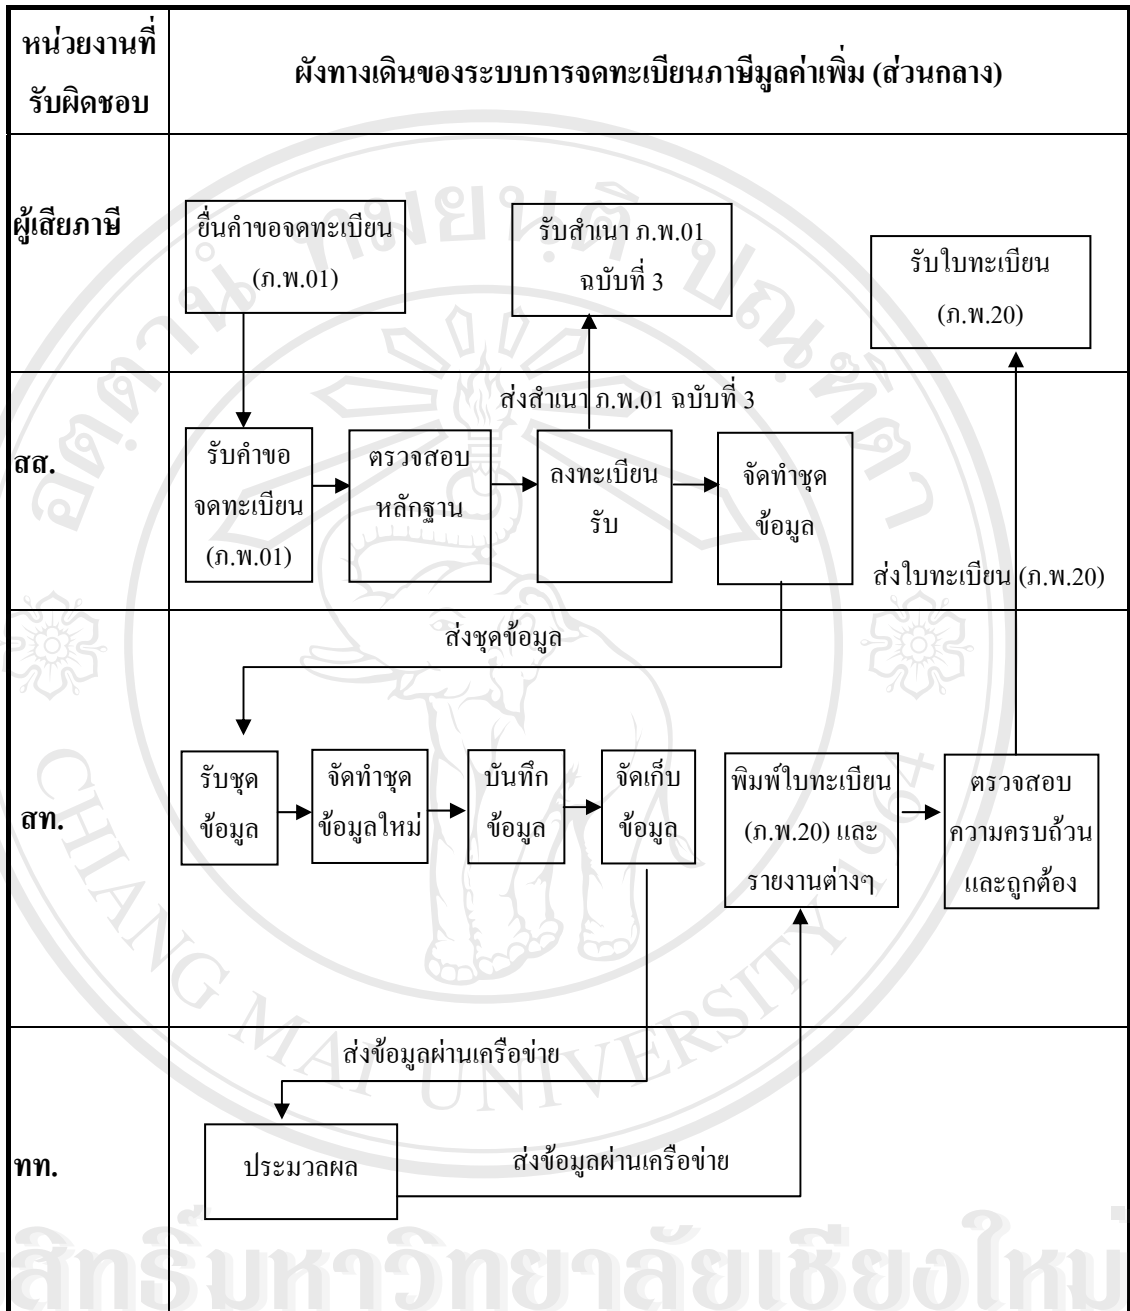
| หน่วยงานที่รับผิดชอบ | ผังทางเดินของระบบการจดทะเบียนภาษีมูลค่าเพิ่ม (ส่วนกลาง) |
|---|---|
| ผู้เสียภาษี | ยื่นคำขอจดทะเบียน (ภ.พ.01) → รับสำเนา ภ.พ.01 ฉบับที่ 3 → รับใบทะเบียน (ภ.พ.20) |
| สส. | รับคำขอจดทะเบียน (ภ.พ.01) → ตรวจสอบหลักฐาน → ลงทะเบียนรับ → จัดทำชุดข้อมูล; ส่งสำเนา ภ.พ.01 ฉบับที่ 3; ส่งใบทะเบียน (ภ.พ.20) |
| สท. | ส่งชุดข้อมูล; รับชุดข้อมูล → จัดทำชุดข้อมูลใหม่ → บันทึกข้อมูล → จัดเก็บข้อมูล; พิมพ์ใบทะเบียน (ภ.พ.20) และรายงานต่างๆ → ตรวจสอบความครบถ้วนและถูกต้อง |
| ทท. | ส่งข้อมูลผ่านเครือข่าย; ประมวลผล; ส่งข้อมูลผ่านเครือข่าย |

ลิขสิทธิ์มหาวิทยาลัยเชียงใหม่